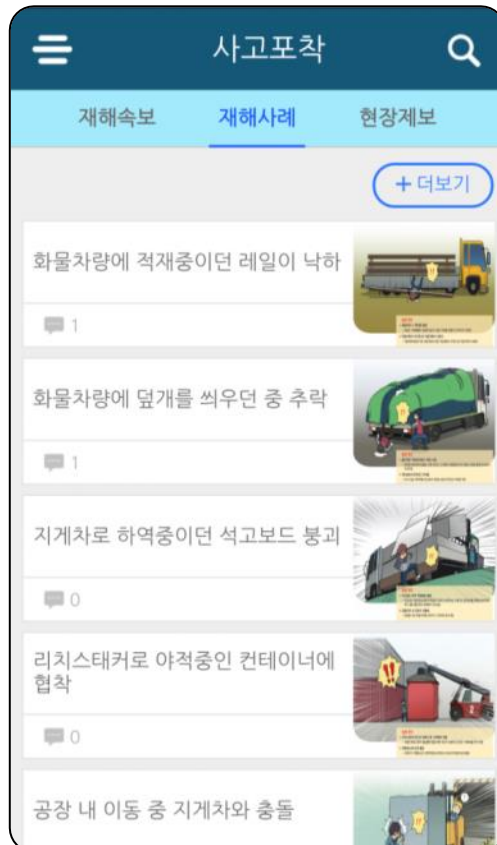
사고포착

재해속보
재해사례
현장제보

+ 더보기

화물차량에 적재중이던 레일이 낙하

1

화물차량에 덮개를 씌우던 중 추락

1

지게차로 하역중이던 석고보드 붕괴

0

리치스태커로 야적중인 컨테이너에 협착

0

공장 내 이동 중 지게차와 충돌